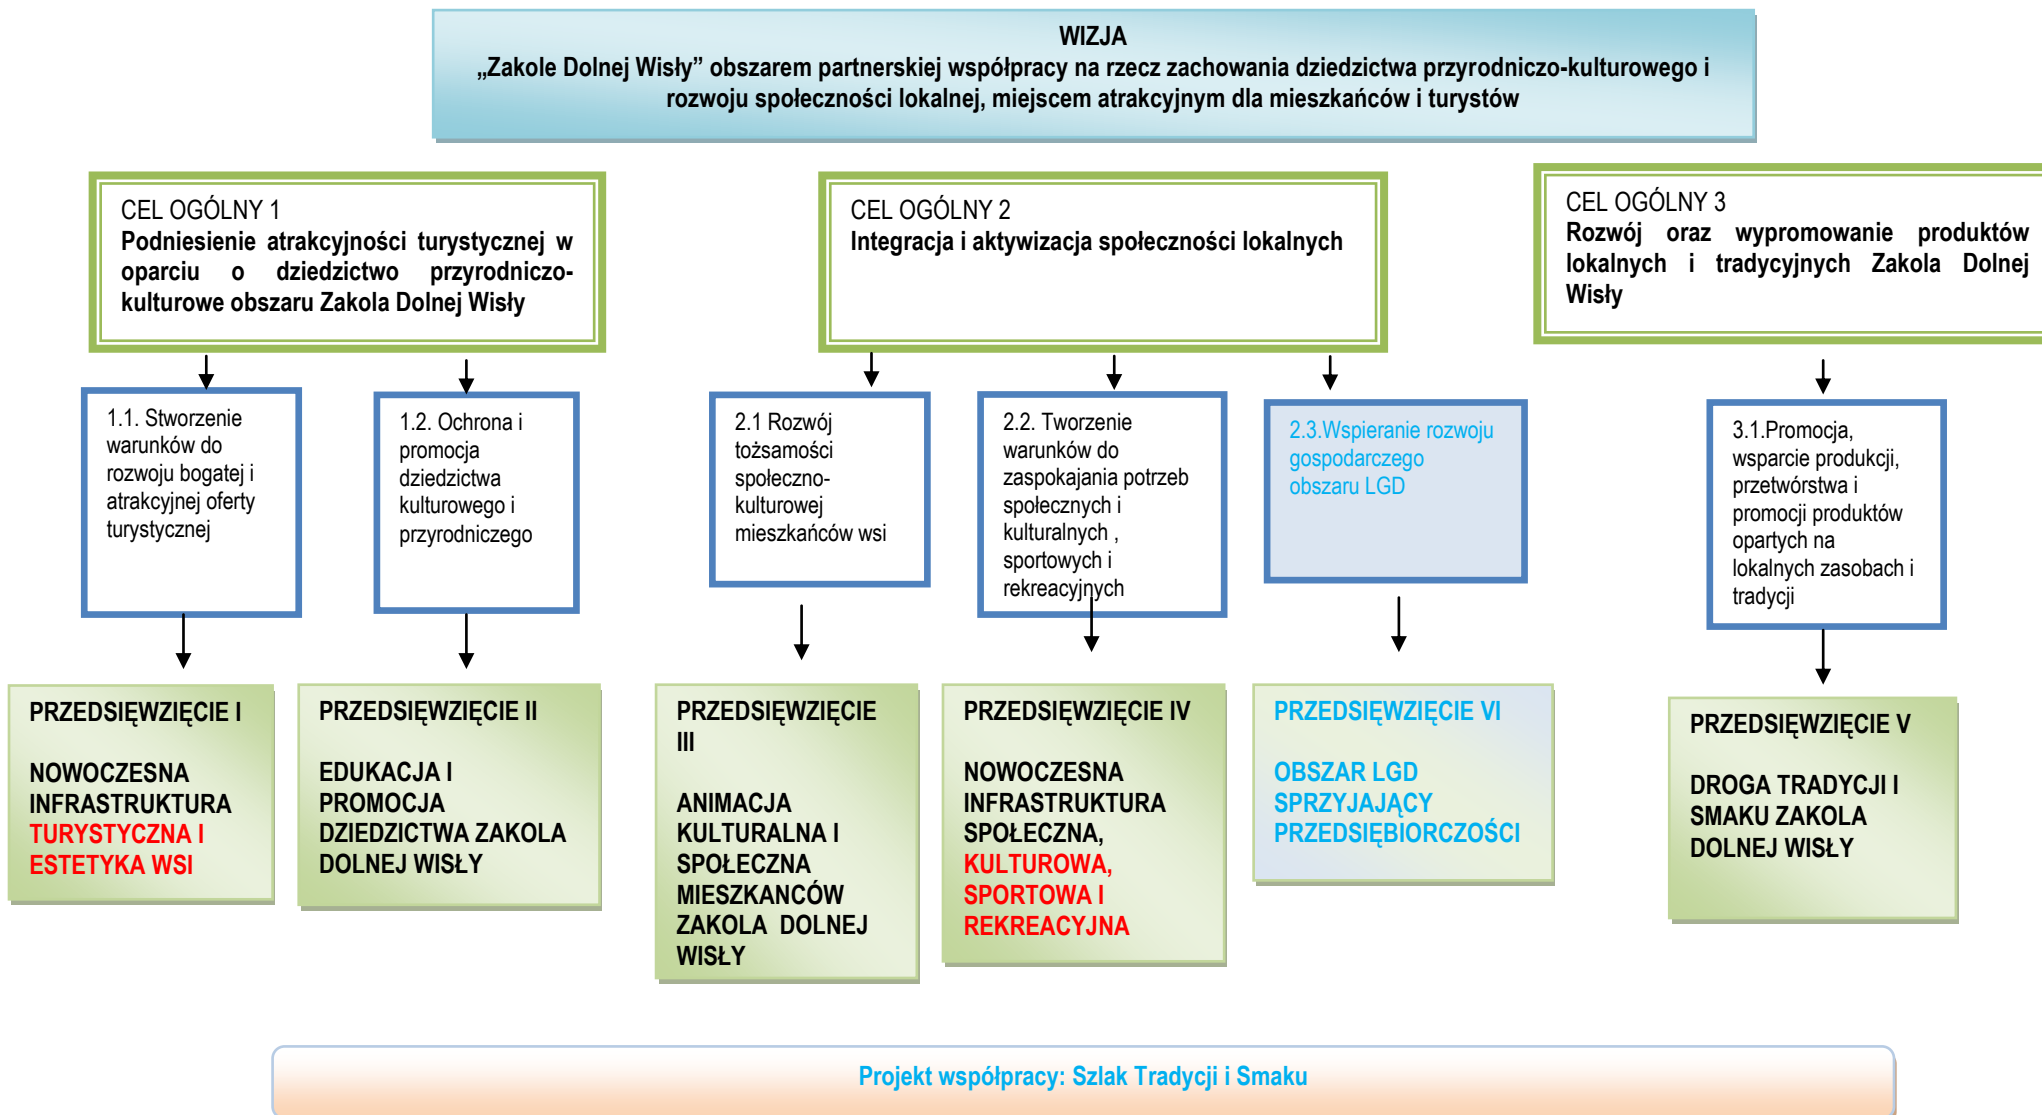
WIZJA
„Zakole Dolnej Wisły” obszarem partnerskiej współpracy na rzecz zachowania dziedzictwa przyrodniczo-kulturowego i rozwoju społeczności lokalnej, miejscem atrakcyjnym dla mieszkańców i turystów

CEL OGÓLNY 1
Podniesienie atrakcyjności turystycznej w oparciu o dziedzictwo przyrodniczo-kulturowe obszaru Zakola Dolnej Wisły

CEL OGÓLNY 2
Integracja i aktywizacja społeczności lokalnych

CEL OGÓLNY 3
Rozwój oraz wypromowanie produktów lokalnych i tradycyjnych Zakola Dolnej Wisły

1.1. Stworzenie warunków do rozwoju bogatej i atrakcyjnej oferty turystycznej

1.2. Ochrona i promocja dziedzictwa kulturowego i przyrodniczego

2.1 Rozwój tożsamości społeczno-kulturowej mieszkańców wsi

2.2. Tworzenie warunków do zaspokajania potrzeb społecznych i kulturalnych , sportowych i rekreacyjnych

2.3.Wspieranie rozwoju gospodarczego obszaru LGD

3.1.Promocja, wsparcie produkcji, przetwórstwa i promocji produktów opartych na lokalnych zasobach i tradycji

PRZEDSIĘWZIĘCIE I
NOWOCZESNA INFRASTRUKTURA TURYSTYCZNA I ESTETYKA WSI

PRZEDSIĘWZIĘCIE II
EDUKACJA I PROMOCJA DZIEDZICTWA ZAKOLA DOLNEJ WISŁY

PRZEDSIĘWZIĘCIE III
ANIMACJA KULTURALNA I SPOŁECZNA MIESZKAŃCÓW ZAKOLA DOLNEJ WISŁY

PRZEDSIĘWZIĘCIE IV
NOWOCZESNA INFRASTRUKTURA SPOŁECZNA, KULTUROWA, SPORTOWA I REKREACYJNA

PRZEDSIĘWZIĘCIE VI
OBSZAR LGD SPRZYJAJĄCY PRZEDSIĘBIORCZOŚCI

PRZEDSIĘWZIĘCIE V
DROGA TRADYCJI I SMAKU ZAKOLA DOLNEJ WISŁY

Projekt współpracy: Szlak Tradycji i Smaku